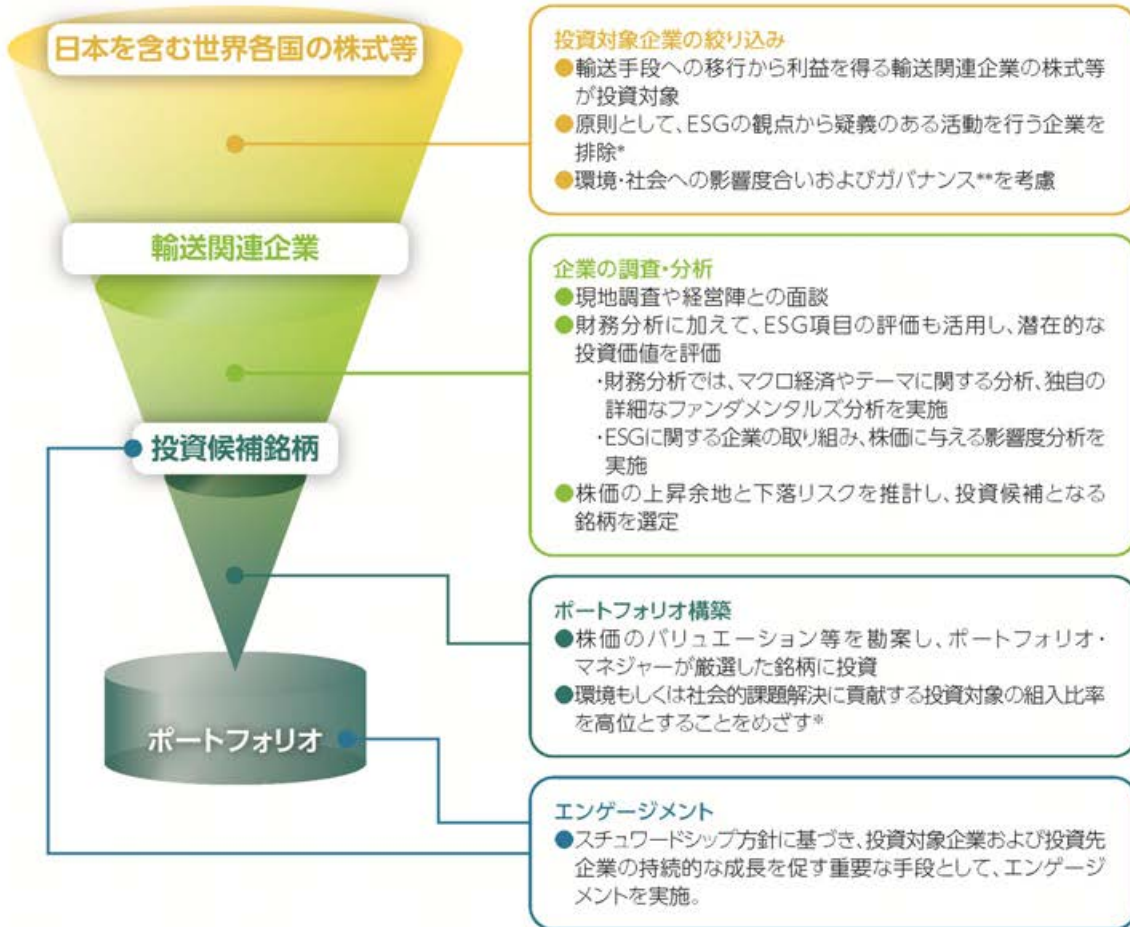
日本を含む世界各国の株式等

輸送関連企業

投資候補銘柄

ポートフォリオ

投資対象企業の絞り込み
●輸送手段への移行から利益を得る輸送関連企業の株式等が投資対象
●原則として、ESGの観点から疑義のある活動を行う企業を排除*
●環境・社会への影響度合いおよびガバナンス**を考慮

企業の調査・分析
●現地調査や経営陣との面談
●財務分析に加えて、ESG項目の評価も活用し、潜在的な投資価値を評価
・財務分析では、マクロ経済やテーマに関する分析、独自の詳細なファンダメンタルズ分析を実施
・ESGに関する企業の取り組み、株価に与える影響度分析を実施
●株価の上昇余地と下落リスクを推計し、投資候補となる銘柄を選定

ポートフォリオ構築
●株価のバリュエーション等を勘案し、ポートフォリオ・マネジャーが厳選した銘柄に投資
●環境もしくは社会的課題解決に貢献する投資対象の組入比率を高位とすることをめざす*

エンゲージメント
●スチュワードシップ方針に基づき、投資対象企業および投資先企業の持続的な成長を促す重要な手段として、エンゲージメントを実施。